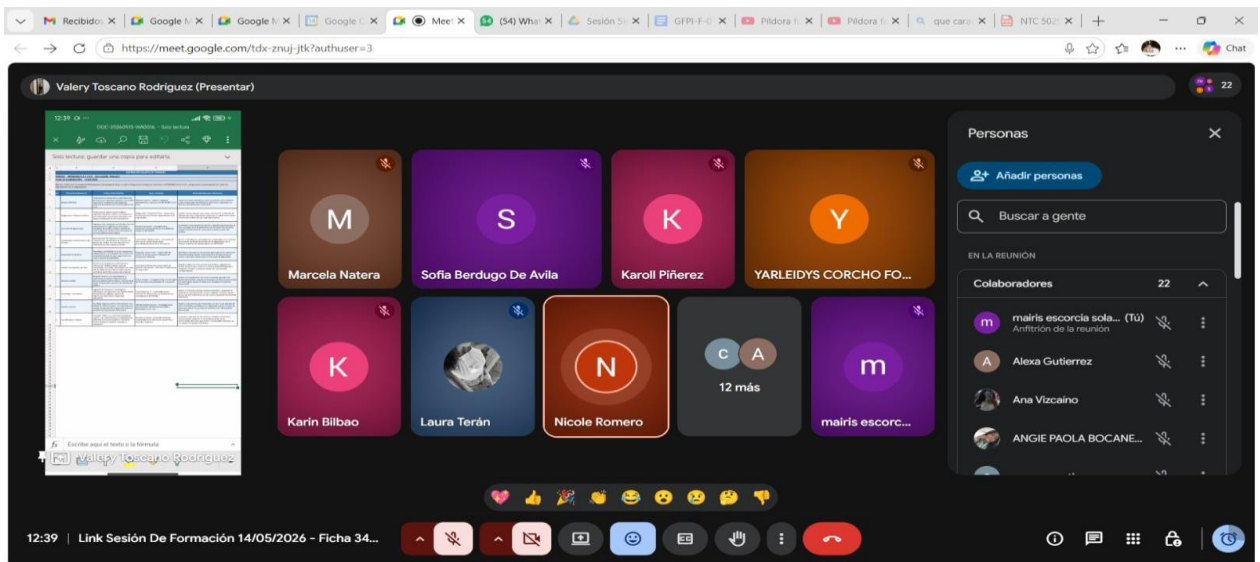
Recibidos | Google M | Google M | Google | Meet | (54) What | Sesión S | GFPI-F-0 | Píldora fo | Píldora fo | que cara | NTC 502 | +

https://meet.google.com/tdx-znuj-jtk?authuser=3

Chat

Valery Toscano Rodriguez (Presentar)

22

12:39

Solo lectura: guardar una copia para editarla

Escribe aquí el texto o la fórmula

Valery Toscano Rodriguez

M
Marcela Natera

S
Sofia Berdugo De Avila

K
Karoll Piñerez

Y
YARLEIDYS CORCHO FO...

K
Karin Bilbao

Laura Terán

N
Nicole Romero

C A
12 más

m
mairis escorc...

Personas

Añadir personas

Buscar a gente

EN LA REUNIÓN

Colaboradores 22

mairis escorcia sola... (Tú)
Anfitrión de la reunión

Alexa Gutierrez

Ana Vizcaino

ANGIE PAOLA BOCANE...

12:39 | Link Sesión De Formación 14/05/2026 - Ficha 34...